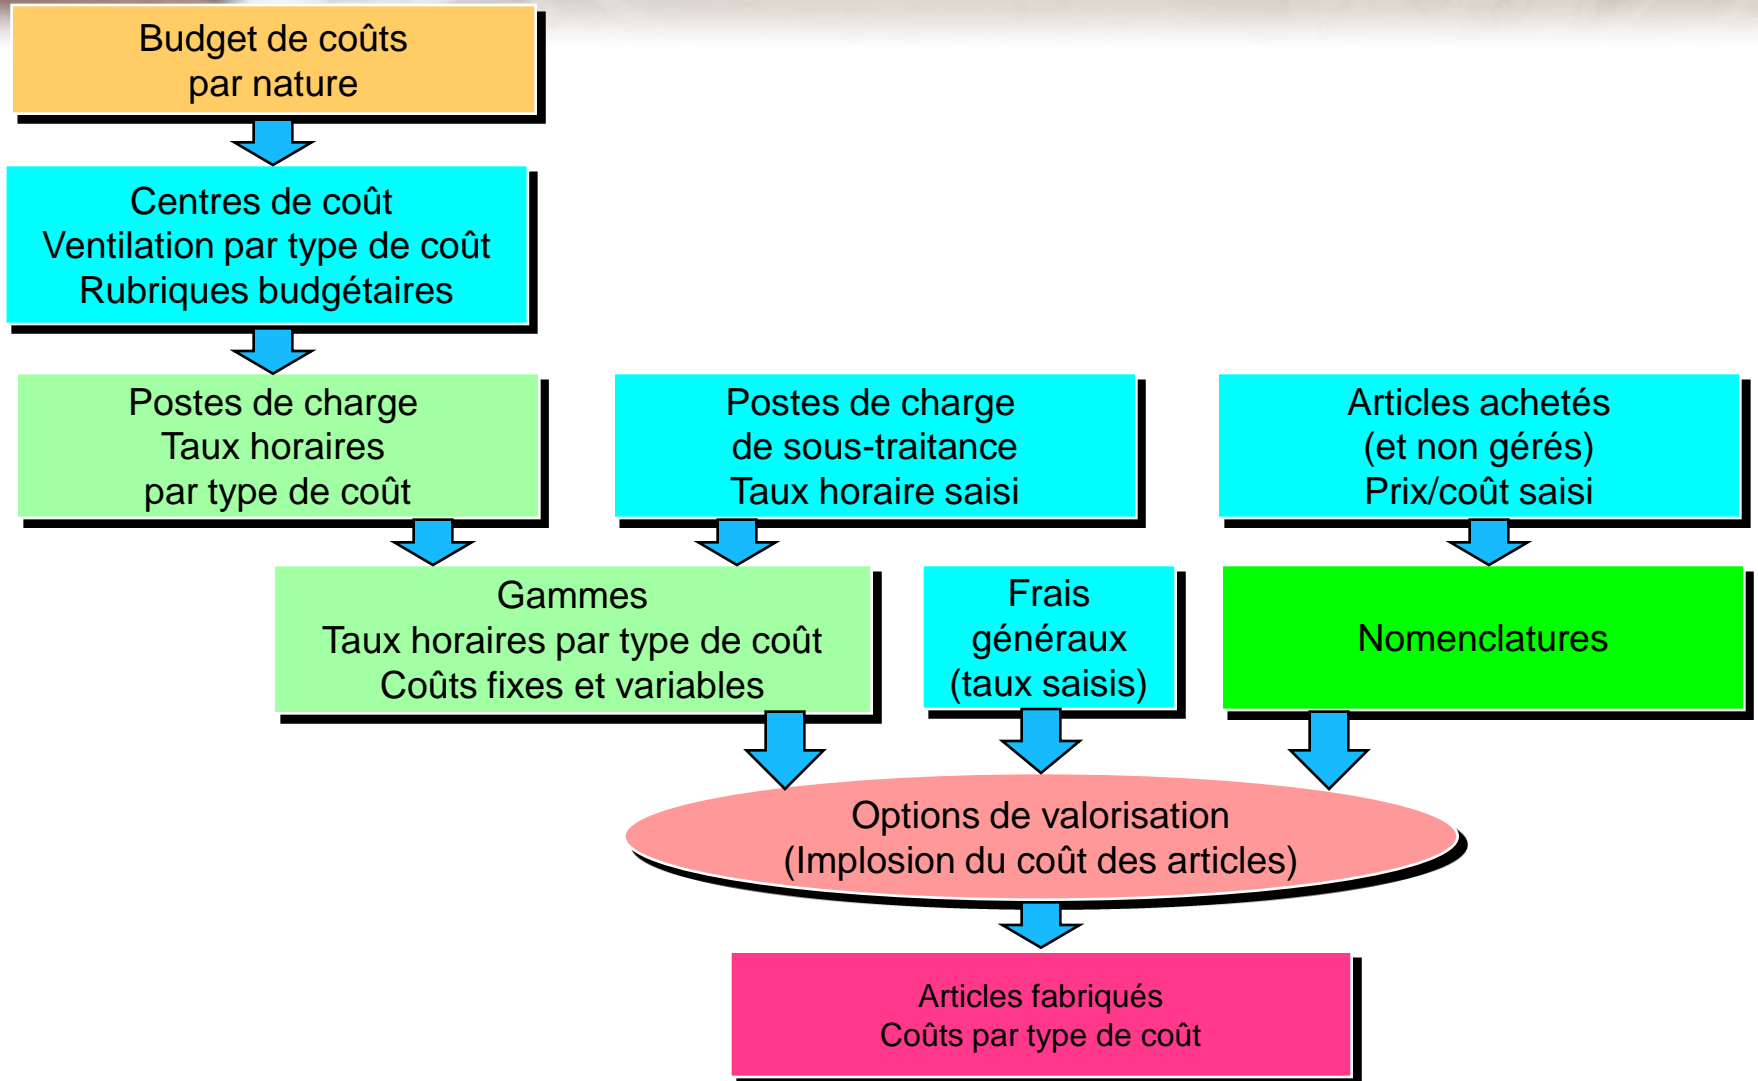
Budget de coûts
par nature

Centres de coût
Ventilation par type de coût
Rubriques budgétaires

Postes de charge
Taux horaires
par type de coût

Postes de charge
de sous-traitance
Taux horaire saisi

Articles achetés
(et non gérés)
Prix/coût saisi

Gammes
Taux horaires par type de coût
Coûts fixes et variables

Frais
généraux
(taux saisis)

Nomenclatures

Options de valorisation
(Implosion du coût des articles)

Articles fabriqués
Coûts par type de coût